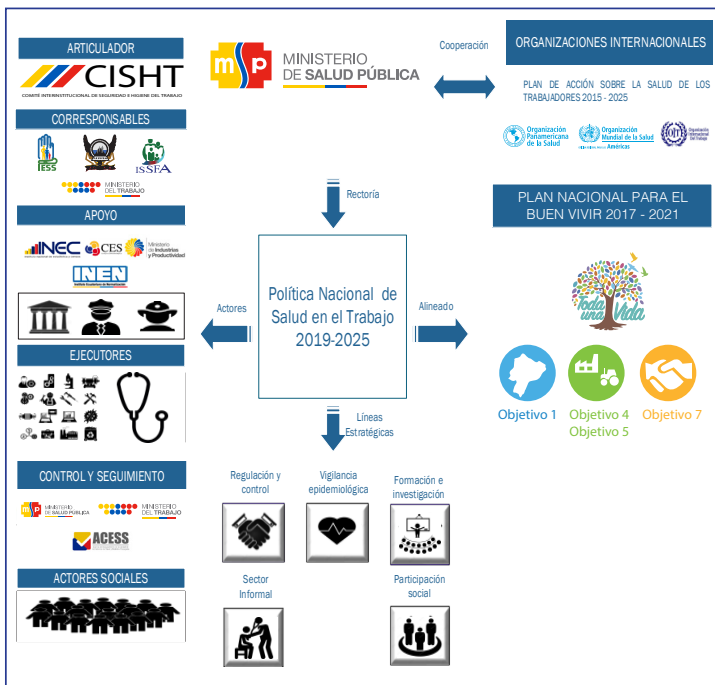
ARTICULADOR

CISHT
COMITÉ INTERINSTITUCIONAL DE SEGURIDAD E HIGIENE DEL TRABAJO

CORRESPONSABLES

IESS

ISSFA

MINISTERIO DEL TRABAJO

APOYO

INEC

CES

Ministerio de Industrias y Productividad

INEN

EJECUTORES

CONTROL Y SEGUIMIENTO

MINISTERIO DE SALUD PÚBLICA

MINISTERIO DEL TRABAJO

ACESS

ACTORES SOCIALES

MINISTERIO DE SALUD PÚBLICA

Cooperación

ORGANIZACIONES INTERNACIONALES

PLAN DE ACCIÓN SOBRE LA SALUD DE LOS TRABAJADORES 2015 - 2025

Organización Panamericana de la Salud

Organización Mundial de la Salud Américas

Organización Internacional del Trabajo

Rectoría

PLAN NACIONAL PARA EL BUEN VIVIR 2017 - 2021

Actores

Política Nacional de Salud en el Trabajo 2019-2025

Alineado

Toda una Vida

Objetivo 1

Objetivo 4
Objetivo 5

Objetivo 7

Líneas Estratégicas

Regulación y control

Vigilancia epidemiológica

Formación e investigación

Sector Informal

Participación social